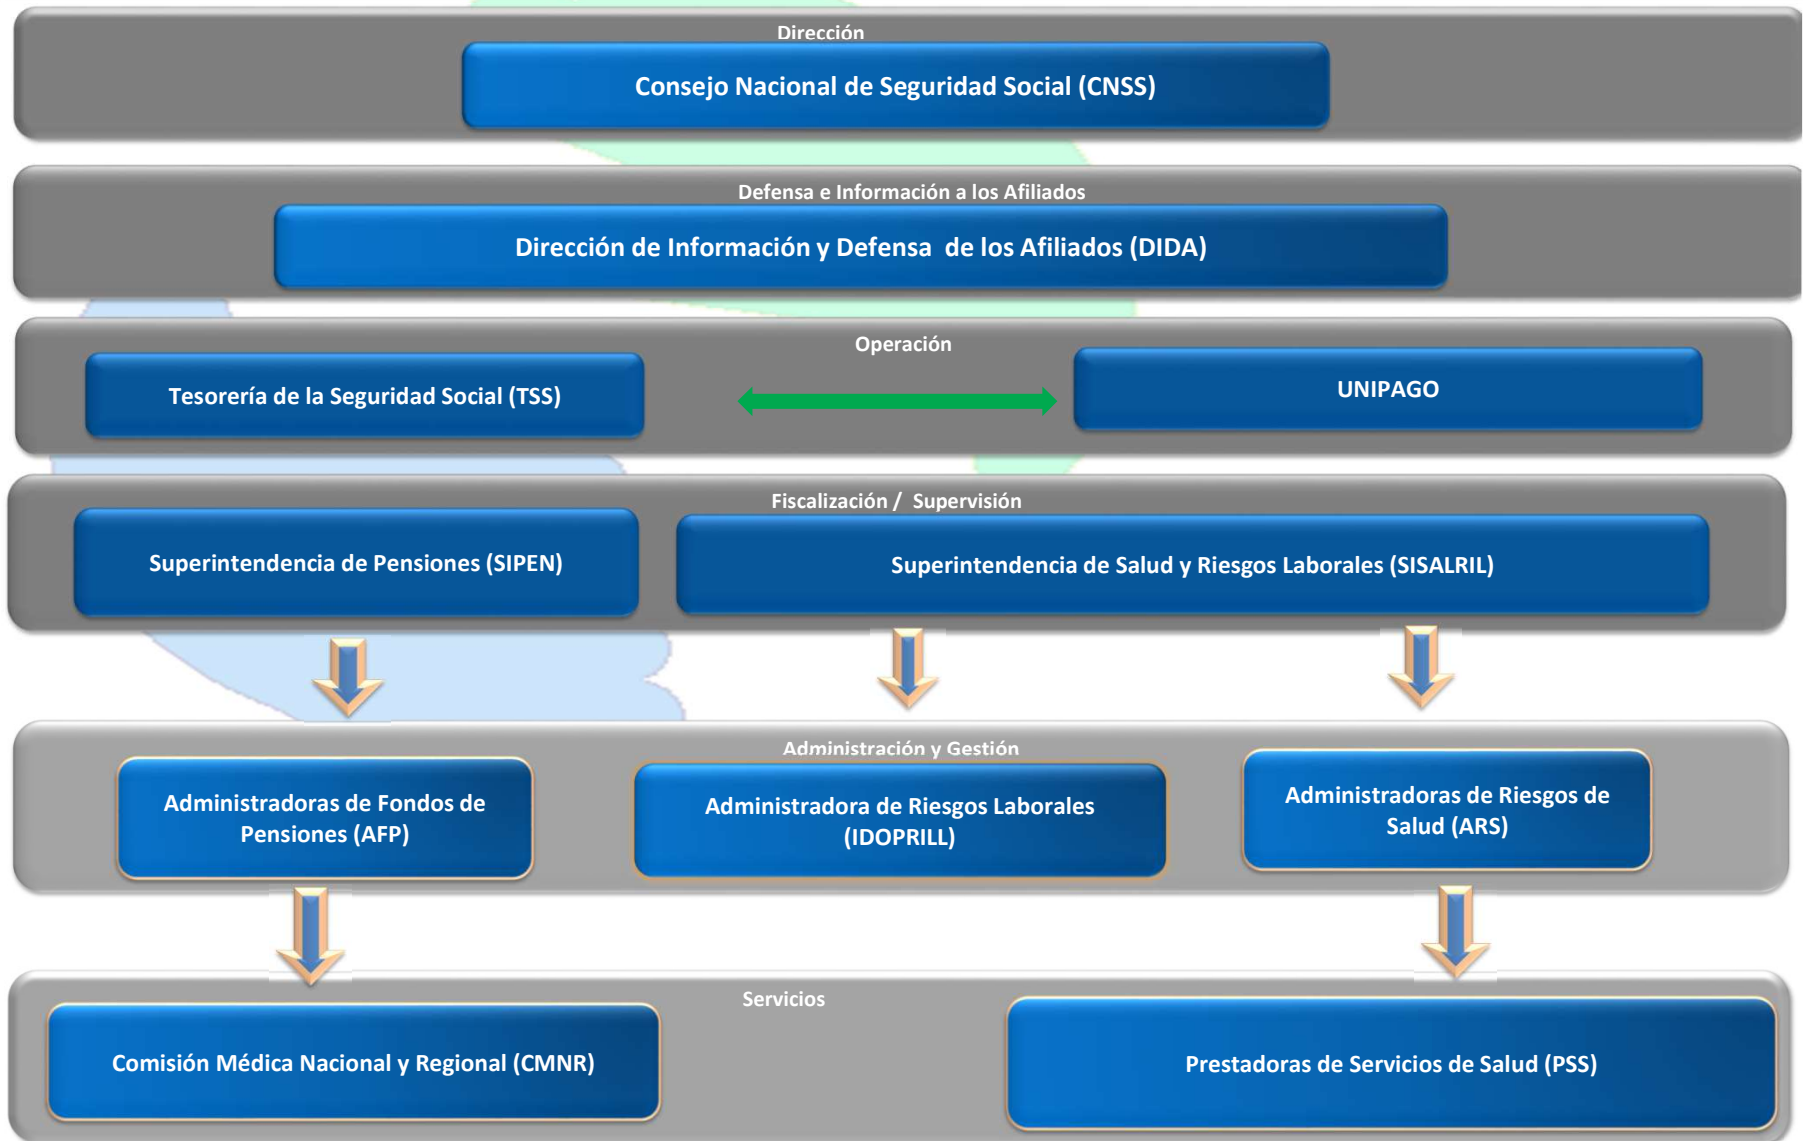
Dirección

Consejo Nacional de Seguridad Social (CNSS)

Defensa e Información a los Afiliados

Dirección de Información y Defensa de los Afiliados (DIDA)

Operación

Tesorería de la Seguridad Social (TSS)

UNIPAGO

Fiscalización / Supervisión

Superintendencia de Pensiones (SIPEN)

Superintendencia de Salud y Riesgos Laborales (SISALRIL)

Administración y Gestión

Administradoras de Fondos de Pensiones (AFP)

Administradora de Riesgos Laborales (IDOPRILL)

Administradoras de Riesgos de Salud (ARS)

Servicios

Comisión Médica Nacional y Regional (CMNR)

Prestadoras de Servicios de Salud (PSS)